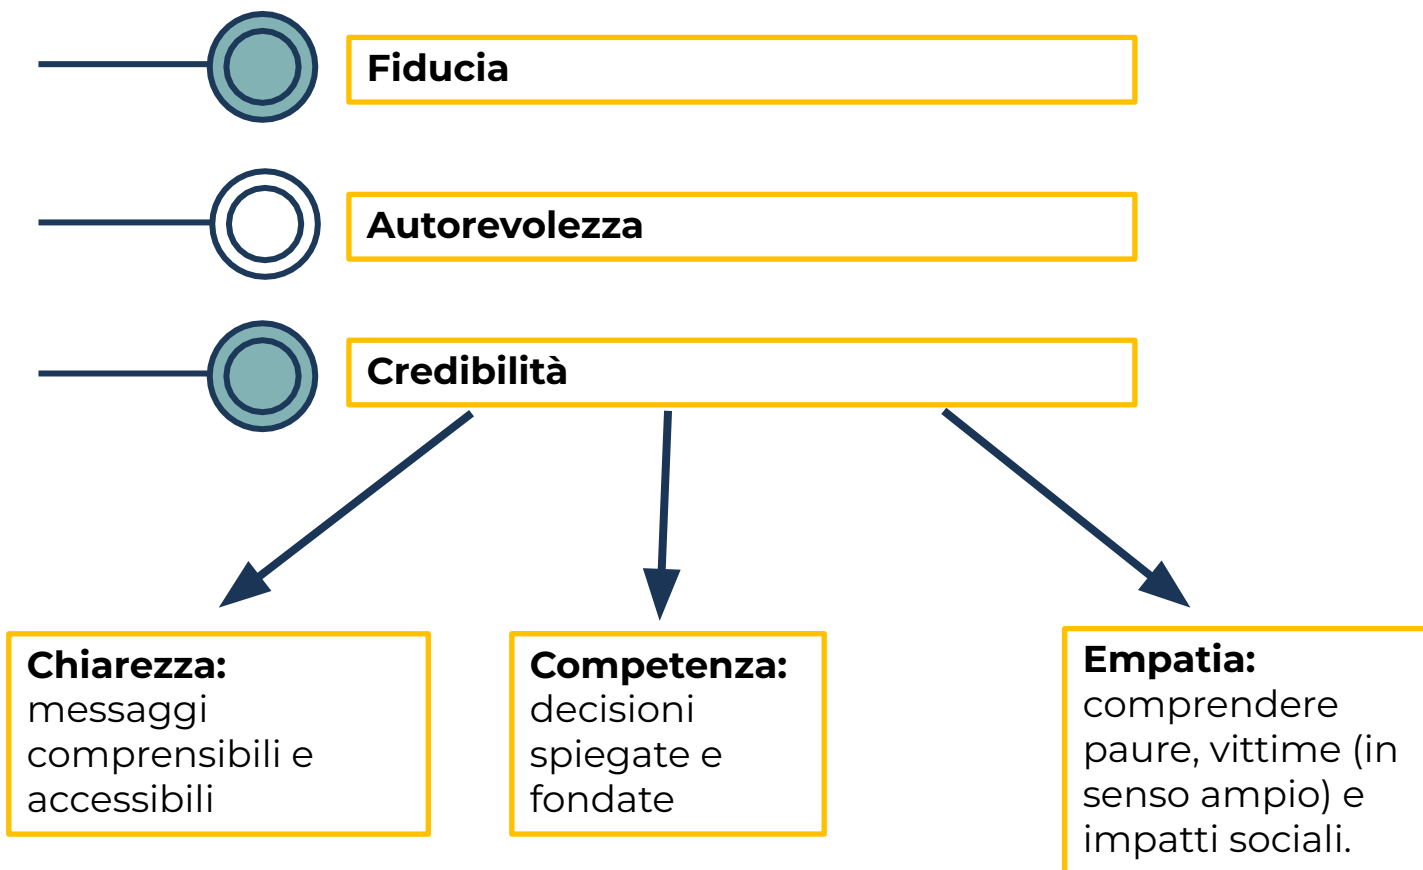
Fiducia

Autorevolezza

Credibilità

**Chiarezza:** messaggi comprensibili e accessibili

**Competenza:** decisioni spiegate e fondate

**Empatia:** comprendere paure, vittime (in senso ampio) e impatti sociali.